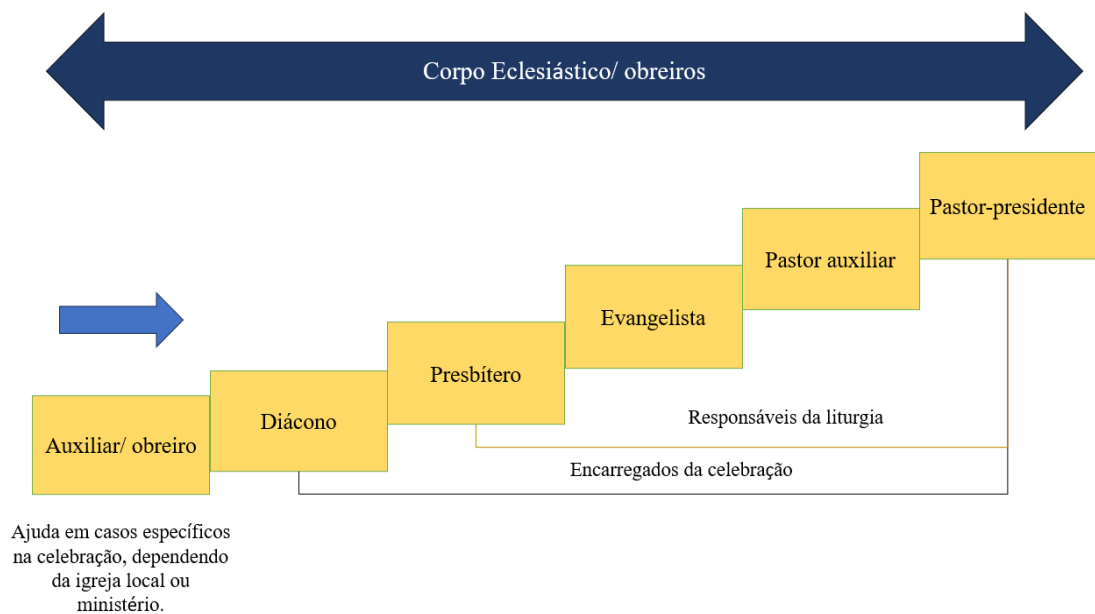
Corpo Eclesiástico/ obreiros

Pastor-presidente

Pastor auxiliar

Evangelista

Presbítero

Diácono

Auxiliar/ obreiro

Responsáveis da liturgia

Encarregados da celebração

Ajuda em casos específicos na celebração, dependendo da igreja local ou ministério.